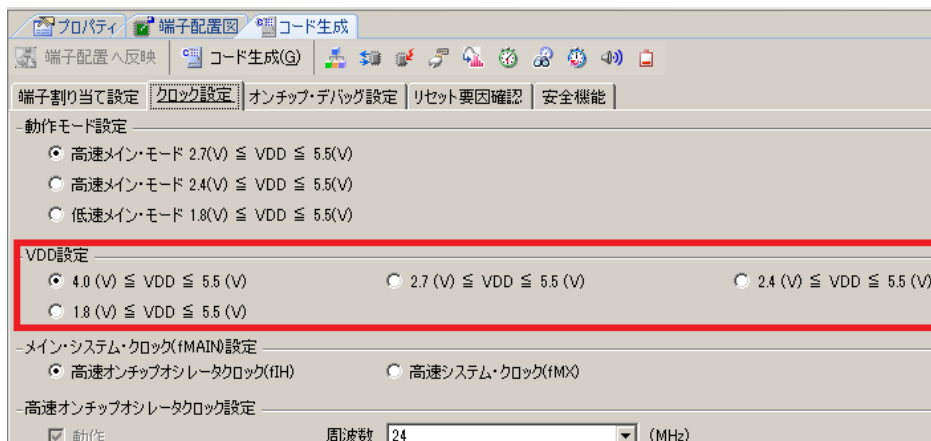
プロパティ | 端子配置図 | コード生成

端子配置へ反映 | コード生成(G)

端子割り当て設定 | クロック設定 | オンチップ・デバッグ設定 | リセット要因確認 | 安全機能

動作モード設定
高速メイン・モード 2.7(V) ≦ VDD ≦ 5.5(V)
高速メイン・モード 2.4(V) ≦ VDD ≦ 5.5(V)
低速メイン・モード 1.8(V) ≦ VDD ≦ 5.5(V)

VDD設定
4.0 (V) ≦ VDD ≦ 5.5 (V)
2.7 (V) ≦ VDD ≦ 5.5 (V)
2.4 (V) ≦ VDD ≦ 5.5 (V)
1.8 (V) ≦ VDD ≦ 5.5 (V)

メイン・システム・クロック(fMAIN)設定
高速オンチップオシレータクロック(fIH)
高速システム・クロック(fMX)

高速オンチップオシレータクロック設定
動作
周波数 24 (MHz)